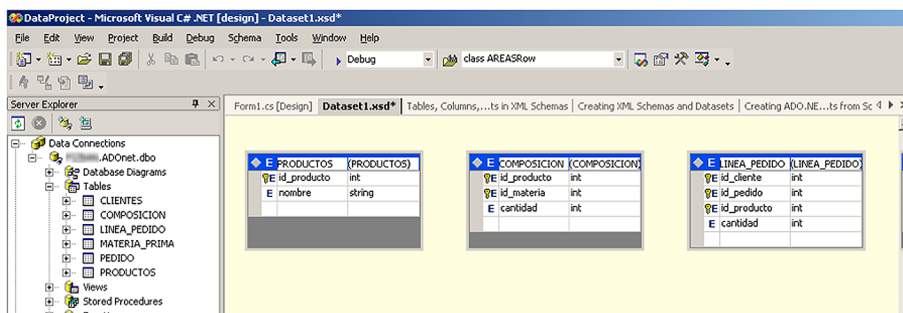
DataProject - Microsoft Visual C# .NET [design] - Dataset1.xsd*

File Edit View Project Build Debug Schema Tools Window Help

Debug

class AREASRow

Server Explorer

Data Connections

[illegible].ADOnet.dbo

Database Diagrams

Tables

CLIENTES

COMPOSICION

LINEA_PEDIDO

MATERIA_PRIMA

PEDIDO

PRODUCTOS

Views

Stored Procedures

Form1.cs [Design] | Dataset1.xsd* | Tables, Columns,...ts in XML Schemas | Creating XML Schemas and Datasets | Creating ADO.NE...ts from Sc

| E | PRODUCTOS | (PRODUCTOS) |
|---|---|---|
| E | id_producto | int |
| E | nombre | string |

| E | COMPOSICION | (COMPOSICION) |
|---|---|---|
| E | id_producto | int |
| E | id_materia | int |
| E | cantidad | int |

| E | LINEA_PEDIDO | (LINEA_PEDIDO) |
|---|---|---|
| E | id_cliente | int |
| E | id_pedido | int |
| E | id_producto | int |
| E | cantidad | int |